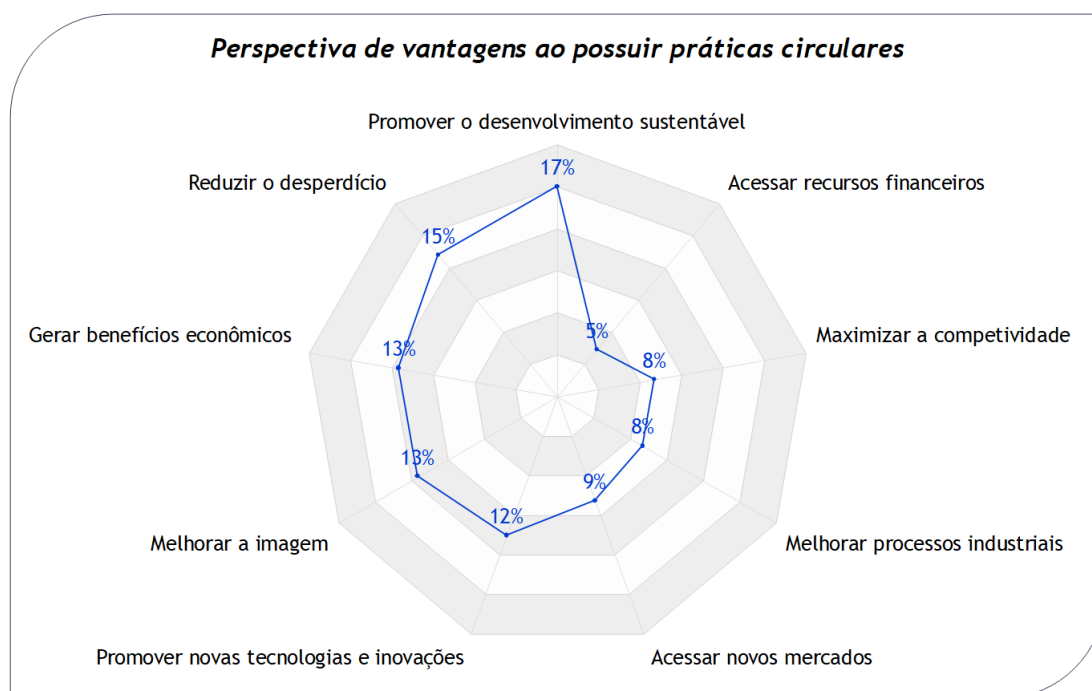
Perspectiva de vantagens ao possuir práticas circulares

Promover o desenvolvimento sustentável
17%
Acessar recursos financeiros
5%
Maximizar a competividade
8%
Melhorar processos industriais
8%
Acessar novos mercados
9%
Promover novas tecnologias e inovações
12%
Melhorar a imagem
13%
Gerar benefícios econômicos
13%
Reduzir o desperdício
15%